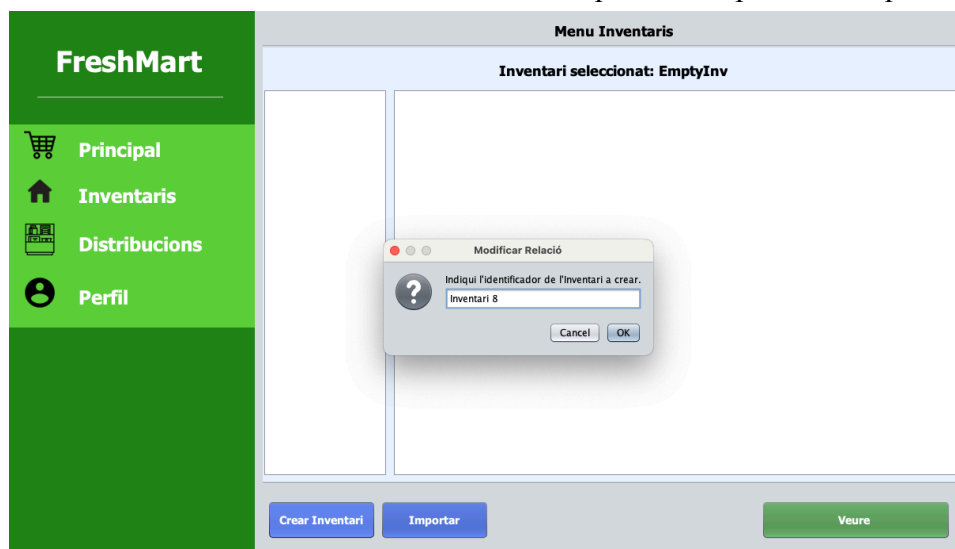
FreshMart

Principal

Inventaris

Distribucions

Perfil

Menu Inventaris

Inventari seleccionat: EmptyInv

Modificar Relació

Indiqui l'identificador de l'Inventari a crear.

Inventari 8

Cancel

OK

Crear Inventari

Importar

Veure